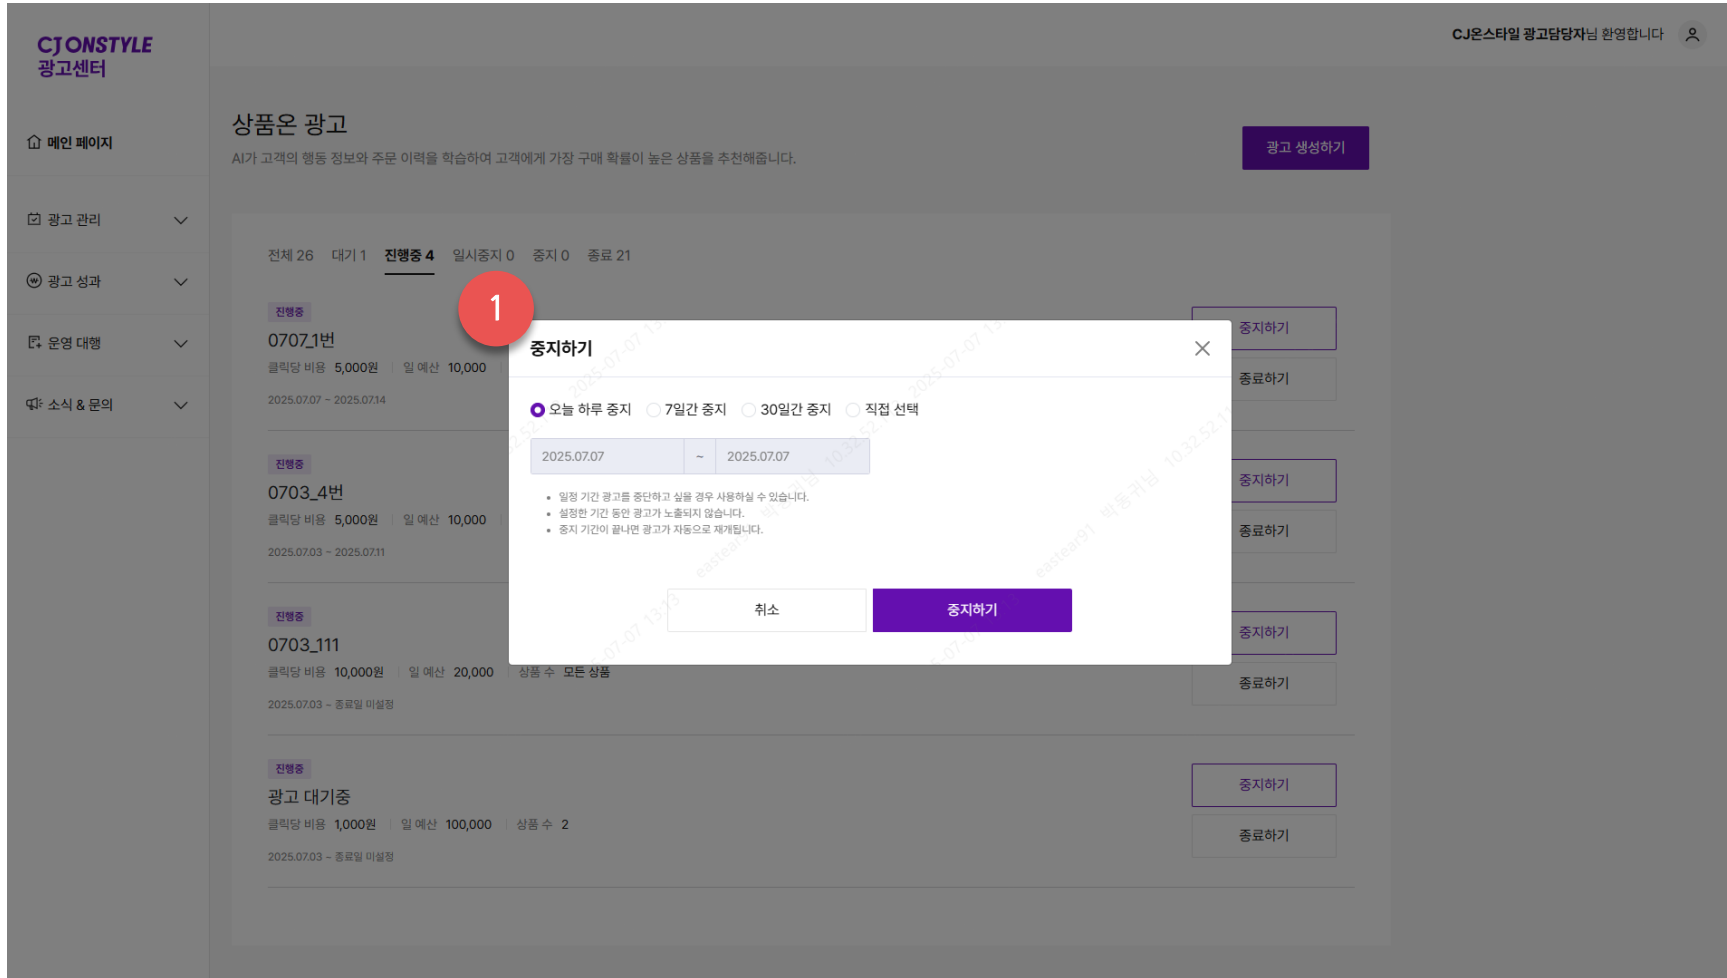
CJ ONSTYLE
광고센터

CJ온스타일 광고담당자님 환영합니다

메인 페이지

광고 관리

광고 성과

운영 대행

소식 & 문의

상품온 광고

AI가 고객의 행동 정보와 주문 이력을 학습하여 고객에게 가장 구매 확률이 높은 상품을 추천해줍니다.

광고 생성하기

전체 26 대기 1 진행중 4 일시중지 0 중지 0 종료 21

진행중

0707_1번

클릭당 비용 5,000원 | 일 예산 10,000

2025.07.07 ~ 2025.07.14

중지하기

종료하기

진행중

0703_4번

클릭당 비용 5,000원 | 일 예산 10,000

2025.07.03 ~ 2025.07.11

중지하기

종료하기

진행중

0703_111

클릭당 비용 10,000원 | 일 예산 20,000 | 상품 수 모든 상품

2025.07.03 ~ 종료일 미설정

중지하기

종료하기

진행중

광고 대기중

클릭당 비용 1,000원 | 일 예산 100,000 | 상품 수 2

2025.07.03 ~ 종료일 미설정

중지하기

종료하기

1

중지하기

오늘 하루 중지 7일간 중지 30일간 중지 직접 선택

2025.07.07 ~ 2025.07.07

• 일정 기간 광고를 중단하고 싶을 경우 사용하실 수 있습니다.
• 설정한 기간 동안 광고가 노출되지 않습니다.
• 중지 기간이 끝나면 광고가 자동으로 재개됩니다.

취소

중지하기